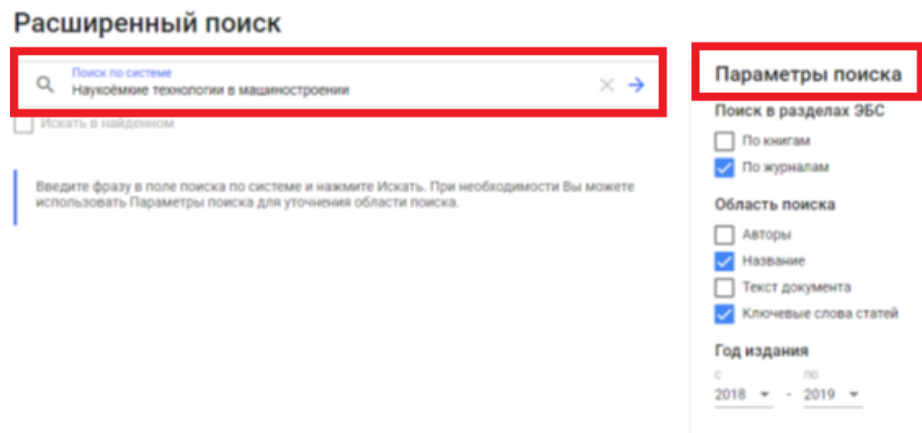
Расширенный поиск

Поиск по системе
Наукоёмкие технологии в машиностроении

Искать в найденном

Введите фразу в поле поиска по системе и нажмите Искать. При необходимости Вы можете использовать Параметры поиска для уточнения области поиска.

Параметры поиска

Поиск в разделах ЭБС

По книгам

По журналам

Область поиска

Авторы

Название

Текст документа

Ключевые слова статей

Год издания

с
2018

по
2019